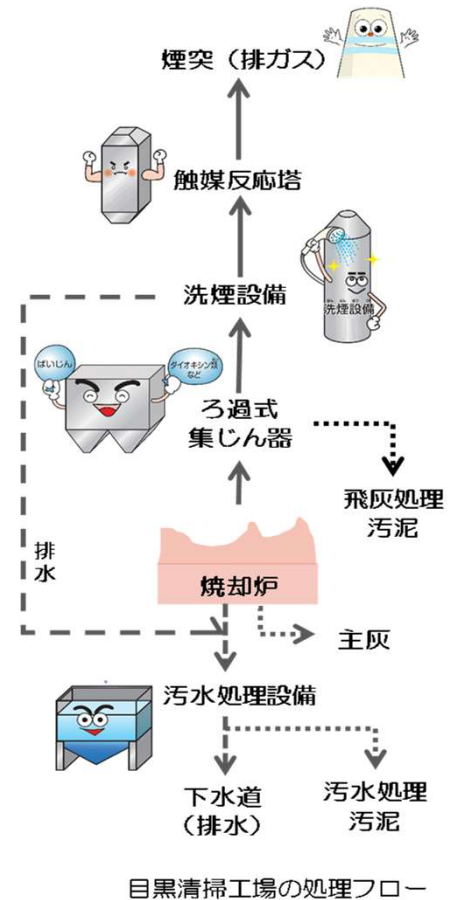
煙突（排ガス）

触媒反応塔

洗煙設備

洗煙設備

ばいじん
など

ダイオキシン類
など

ろ過式
集じん器

飛灰処理
汚泥

排
水

焼却炉

主灰

汚水処理設備

下水道
（排水）

汚水処理
汚泥

目黒清掃工場の処理フロー